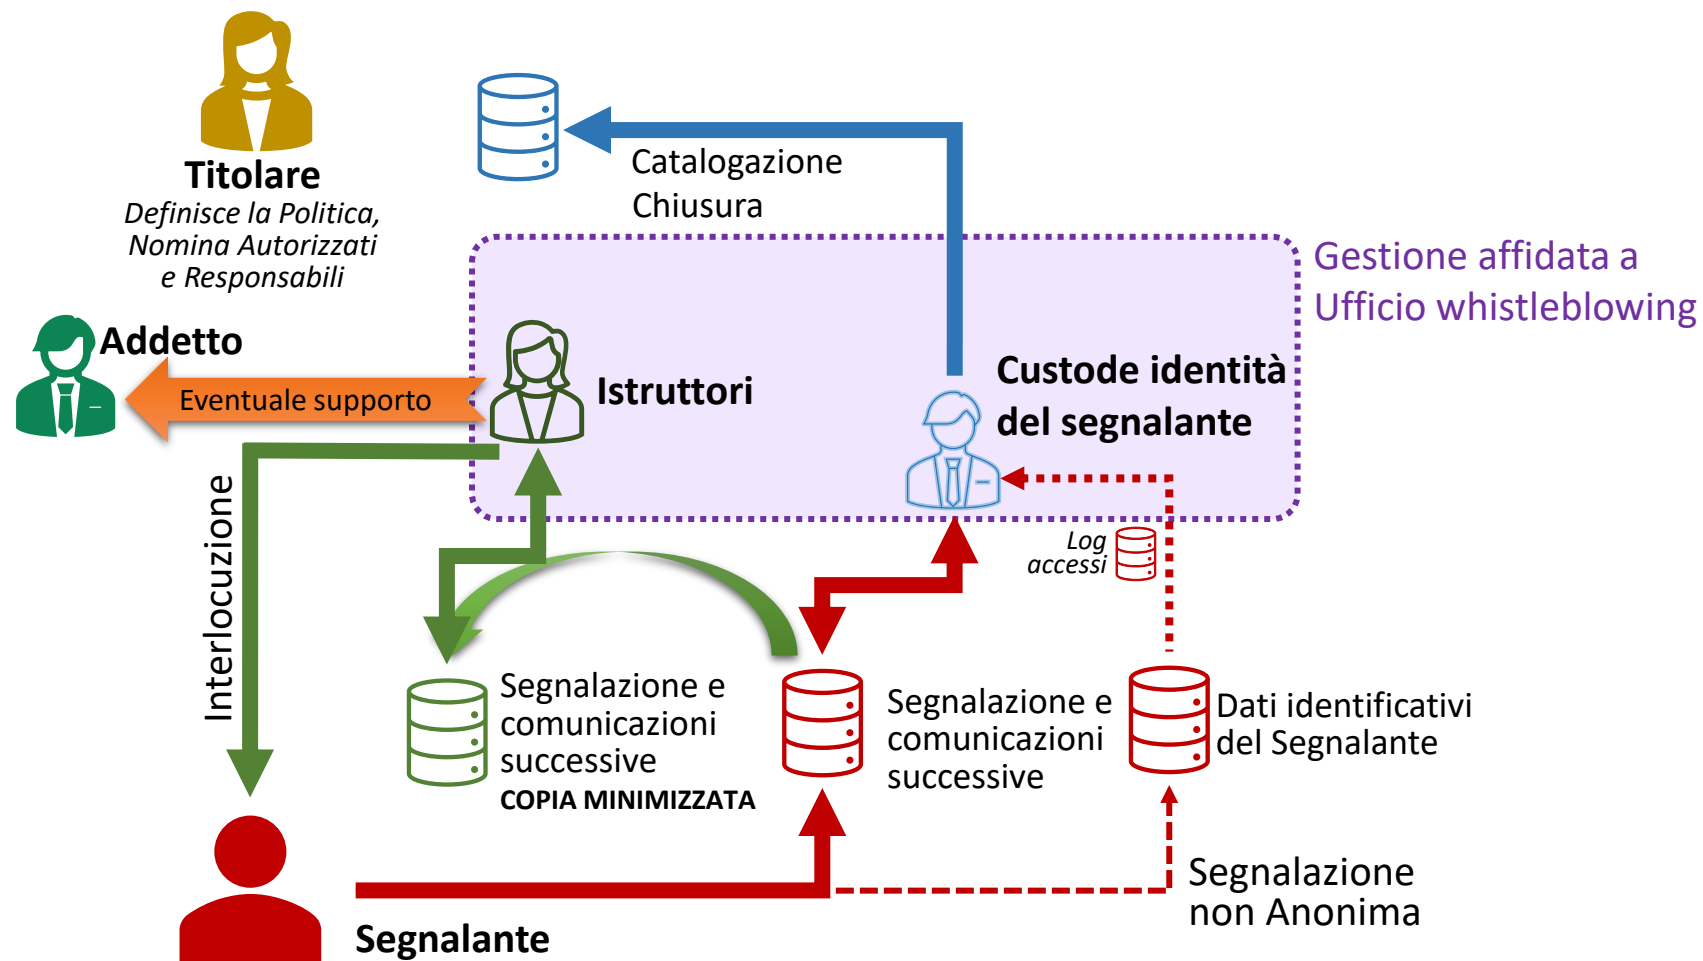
Titolare
Definisce la Politica, Nomina Autorizzati e Responsabili

Catalogazione
Chiusura

Gestione affidata a Ufficio whistleblowing

Addetto

Eventuale supporto

Istruttori

Custode identità del segnalante

Interlocuzione

Log accessi

Segnalazione e comunicazioni successive
COPIA MINIMIZZATA

Segnalazione e comunicazioni successive

Dati identificativi del Segnalante

Segnalazione non Anonima

Segnalante